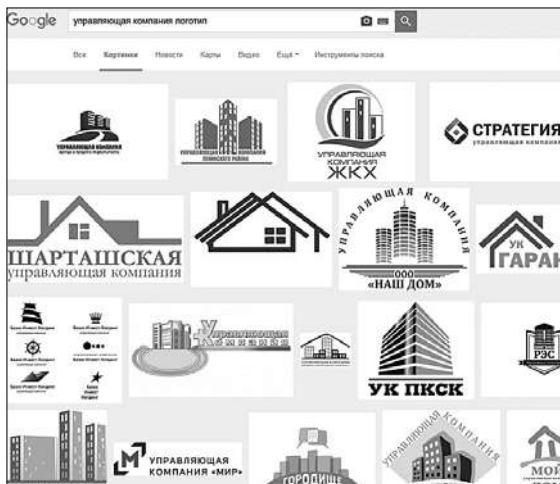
Google управляющая компания логотип

Все Картинки Новости Карты Видео Ещё Инструменты поиска

УПРАВЛЯЮЩАЯ КОМПАНИЯ ЖКХ

СТРАТЕГИЯ управляющая компания

ШАРТАШСКАЯ управляющая компания

УПРАВЛЯЮЩАЯ КОМПАНИЯ «НАШ ДОМ»

УК ГАРАН

Управляющая компания

РЭС

УК ПКСК

УПРАВЛЯЮЩАЯ КОМПАНИЯ «МИР»

ГОРОДИЩЕ

УПРАВЛЯЮЩАЯ КОМПАНИЯ

МОЙ